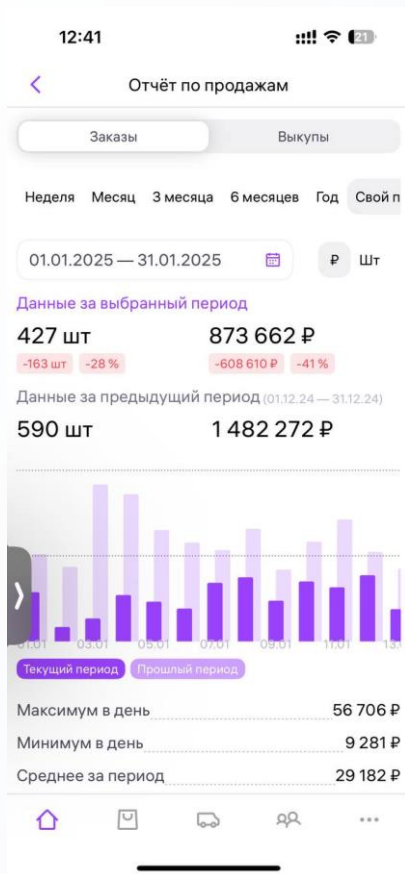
12:41

21

<

Отчёт по продажам

Заказы

Выкупы

Неделя

Месяц

3 месяца

6 месяцев

Год

Свой п

01.01.2025 — 31.01.2025

₽

Шт

Данные за выбранный период

427 шт

873 662 ₽

-163 шт

-28 %

-608 610 ₽

-41 %

Данные за предыдущий период (01.12.24 — 31.12.24)

590 шт

1 482 272 ₽

01.01

03.01

05.01

07.01

09.01

11.01

13.0

Текущий период

Прошлый период

Максимум в день 56 706 ₽

Минимум в день 9 281 ₽

Среднее за период 29 182 ₽